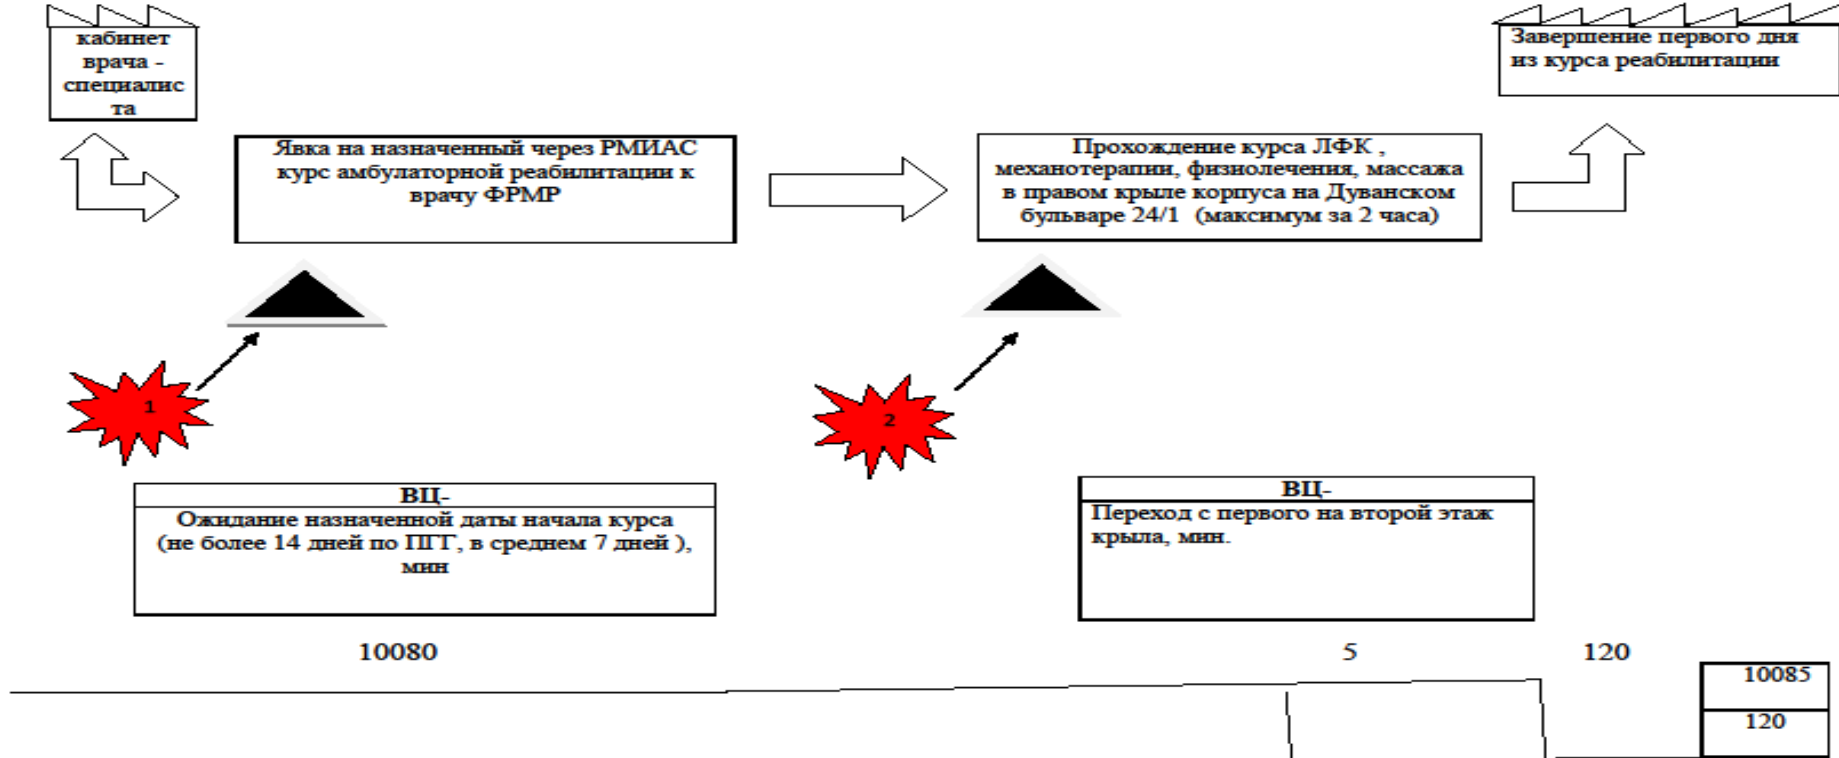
кабинет врача - специалиста

Завершение первого дня из курса реабилитации

Явка на назначенный через РМИАС курс амбулаторной реабилитации к врачу ФРМР

Прохождение курса ЛФК , механотерапии, физиолечения, массажа в правом крыле корпуса на Дуванском бульваре 24/1 (максимум за 2 часа)

1

2

ВЦ-
Ожидание назначенной даты начала курса (не более 14 дней по ПГГ, в среднем 7 дней ), мин

ВЦ-
Переход с первого на второй этаж крыла, мин.

10080

5

120

10085

120